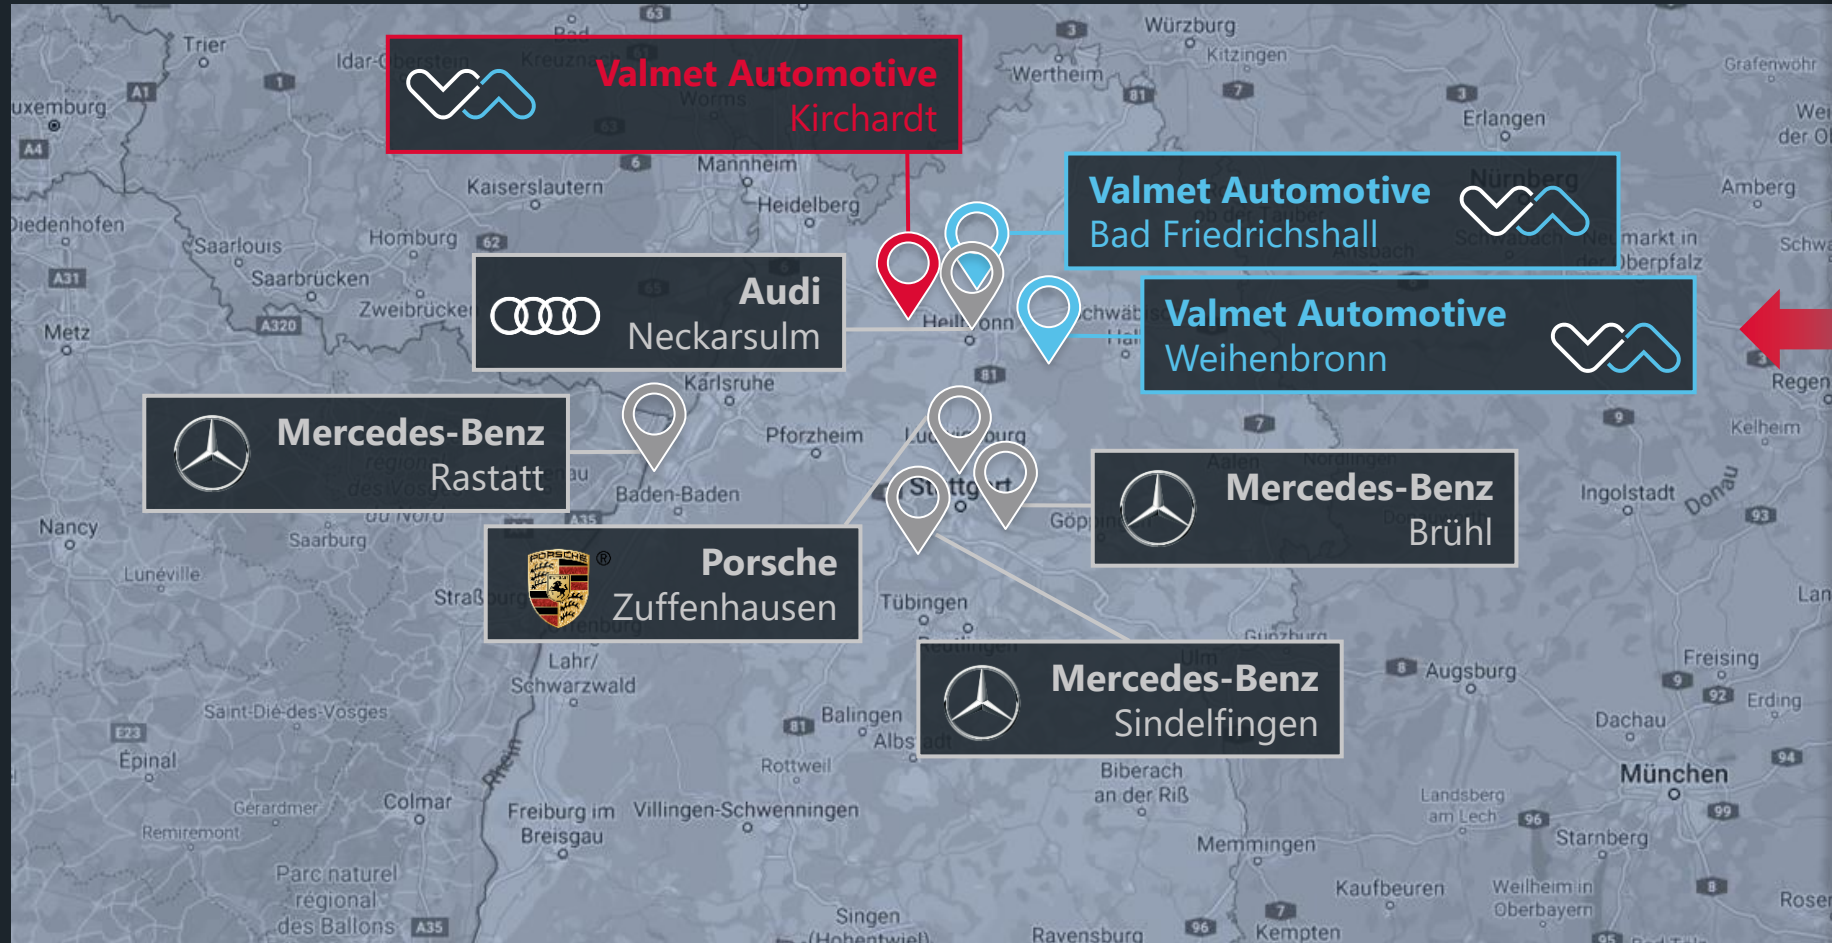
Valmet Automotive
Kirchardt

Valmet Automotive
Bad Friedrichshall

Audi
Neckarsulm

Valmet Automotive
Weihenbronn

Mercedes-Benz
Rastatt

Mercedes-Benz
Brühl

PORSCHE ®
Porsche
Zuffenhausen

Mercedes-Benz
Sindelfingen

Trier
Luxemburg
Idar-Oberstein
Kreuznach
Worms
Mannheim
Kaiserslautern
Heidelberg
Diedenhofen
Saarlouis
Homburg
Saarbrücken
Zweibrücken
Metz
Heilbronn
Karlsruhe
Pforzheim
Ludwigsburg
Stuttgart
Baden-Baden
Göppingen
Nancy
Saarburg
Lunéville
Straßburg
Tübingen
Reutlingen
Lahr/Schwarzwald
Saint-Dié-des-Vosges
Épinal
Balingen
Rottweil
Gérardmer
Colmar
Remiremont
Freiburg im Breisgau
Villingen-Schwenningen
Parc naturel régional des Ballons
Singen (Hohentwiel)
Biberach an der Riß
Memmingen
Ravensburg
Kempten
Kaufbeuren
Würzburg
Kitzingen
Wertheim
Erlangen
Nürnberg
Amberg
Grafenwöhr
Neumarkt in der Oberpfalz
Ansbach
Schwabach
Aalen
Nördlingen
Ingolstadt
Donau
Kelheim
Regen
Ulm
Günzburg
Augsburg
Freising
Erding
Dachau
München
Landsberg am Lech
Starnberg
Weilheim in Oberbayern
Rosen